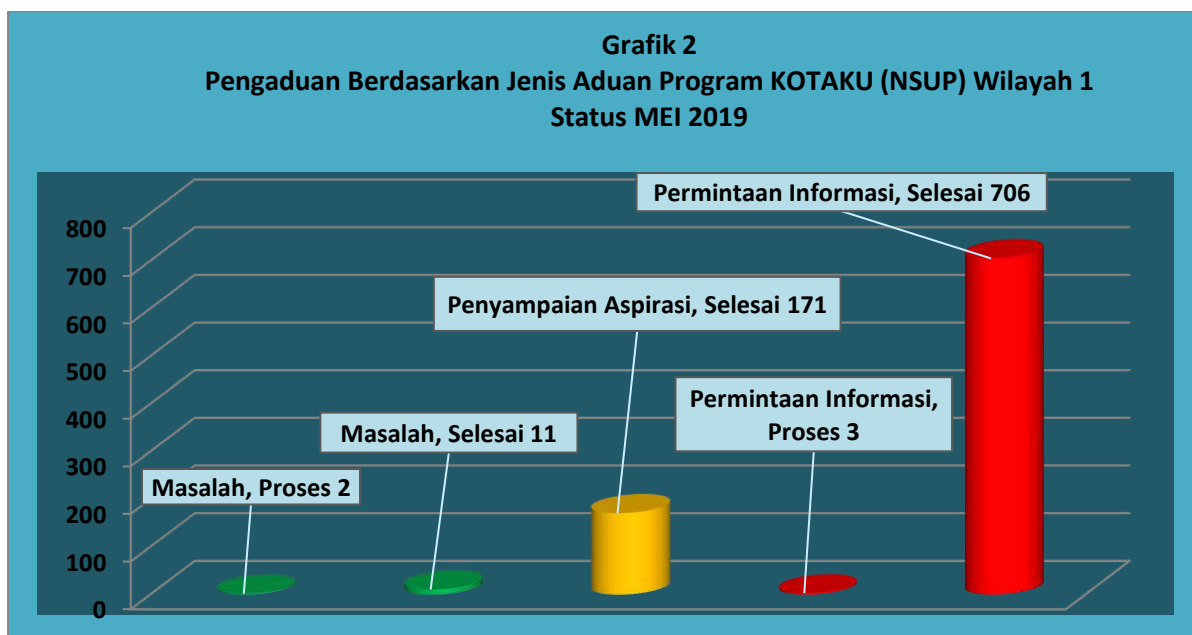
Grafik 2
Pengaduan Berdasarkan Jenis Aduan Program KOTAKU (NSUP) Wilayah 1
Status MEI 2019

800
700
600
500
400
300
200
100
0

Permintaan Informasi, Selesai 706

Penyampaian Aspirasi, Selesai 171

Permintaan Informasi, Proses 3

Masalah, Selesai 11

Masalah, Proses 2